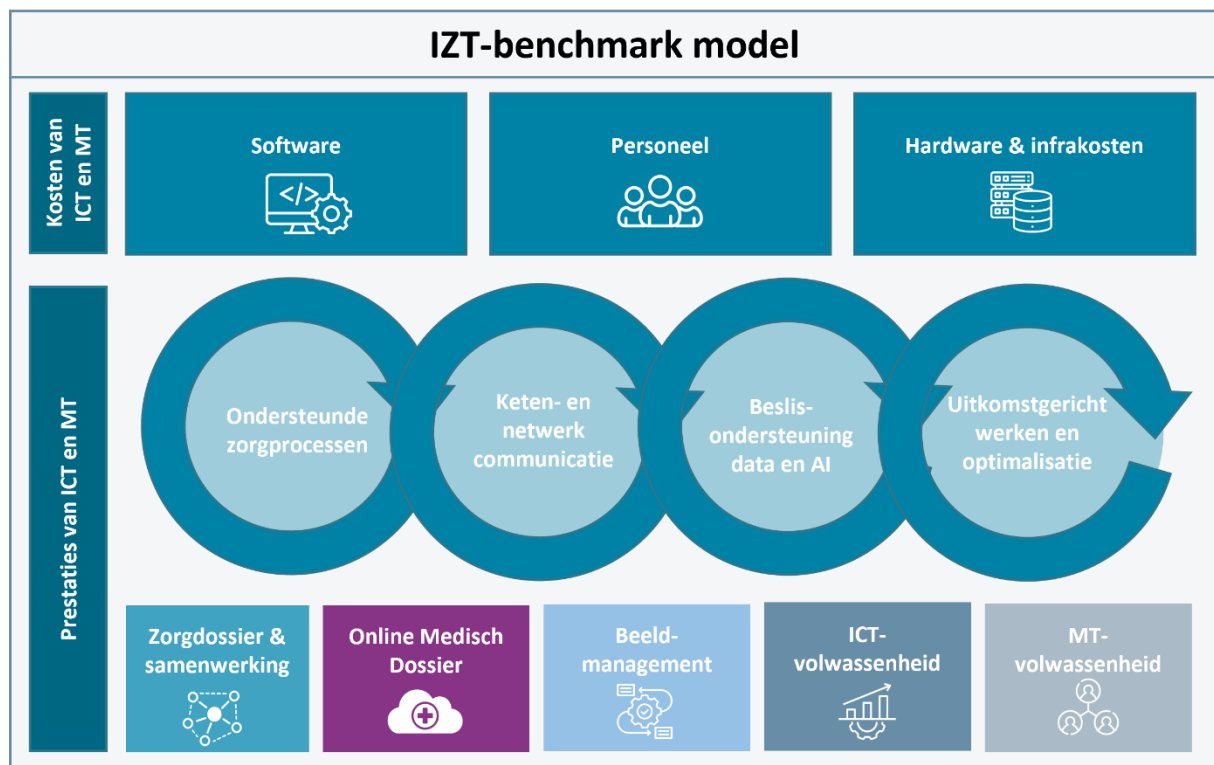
IZT-benchmark model

Kosten van ICT en MT

Software

Personeel

Hardware & infrakosten

Prestaties van ICT en MT

Ondersteunde zorgprocessen

Keten- en netwerk communicatie

Beslis-ondersteuning data en AI

Uitkomstgericht werken en optimalisatie

Zorgdossier & samenwerking

Online Medisch Dossier

Beeld-management

ICT-volwassenheid

MT-volwassenheid